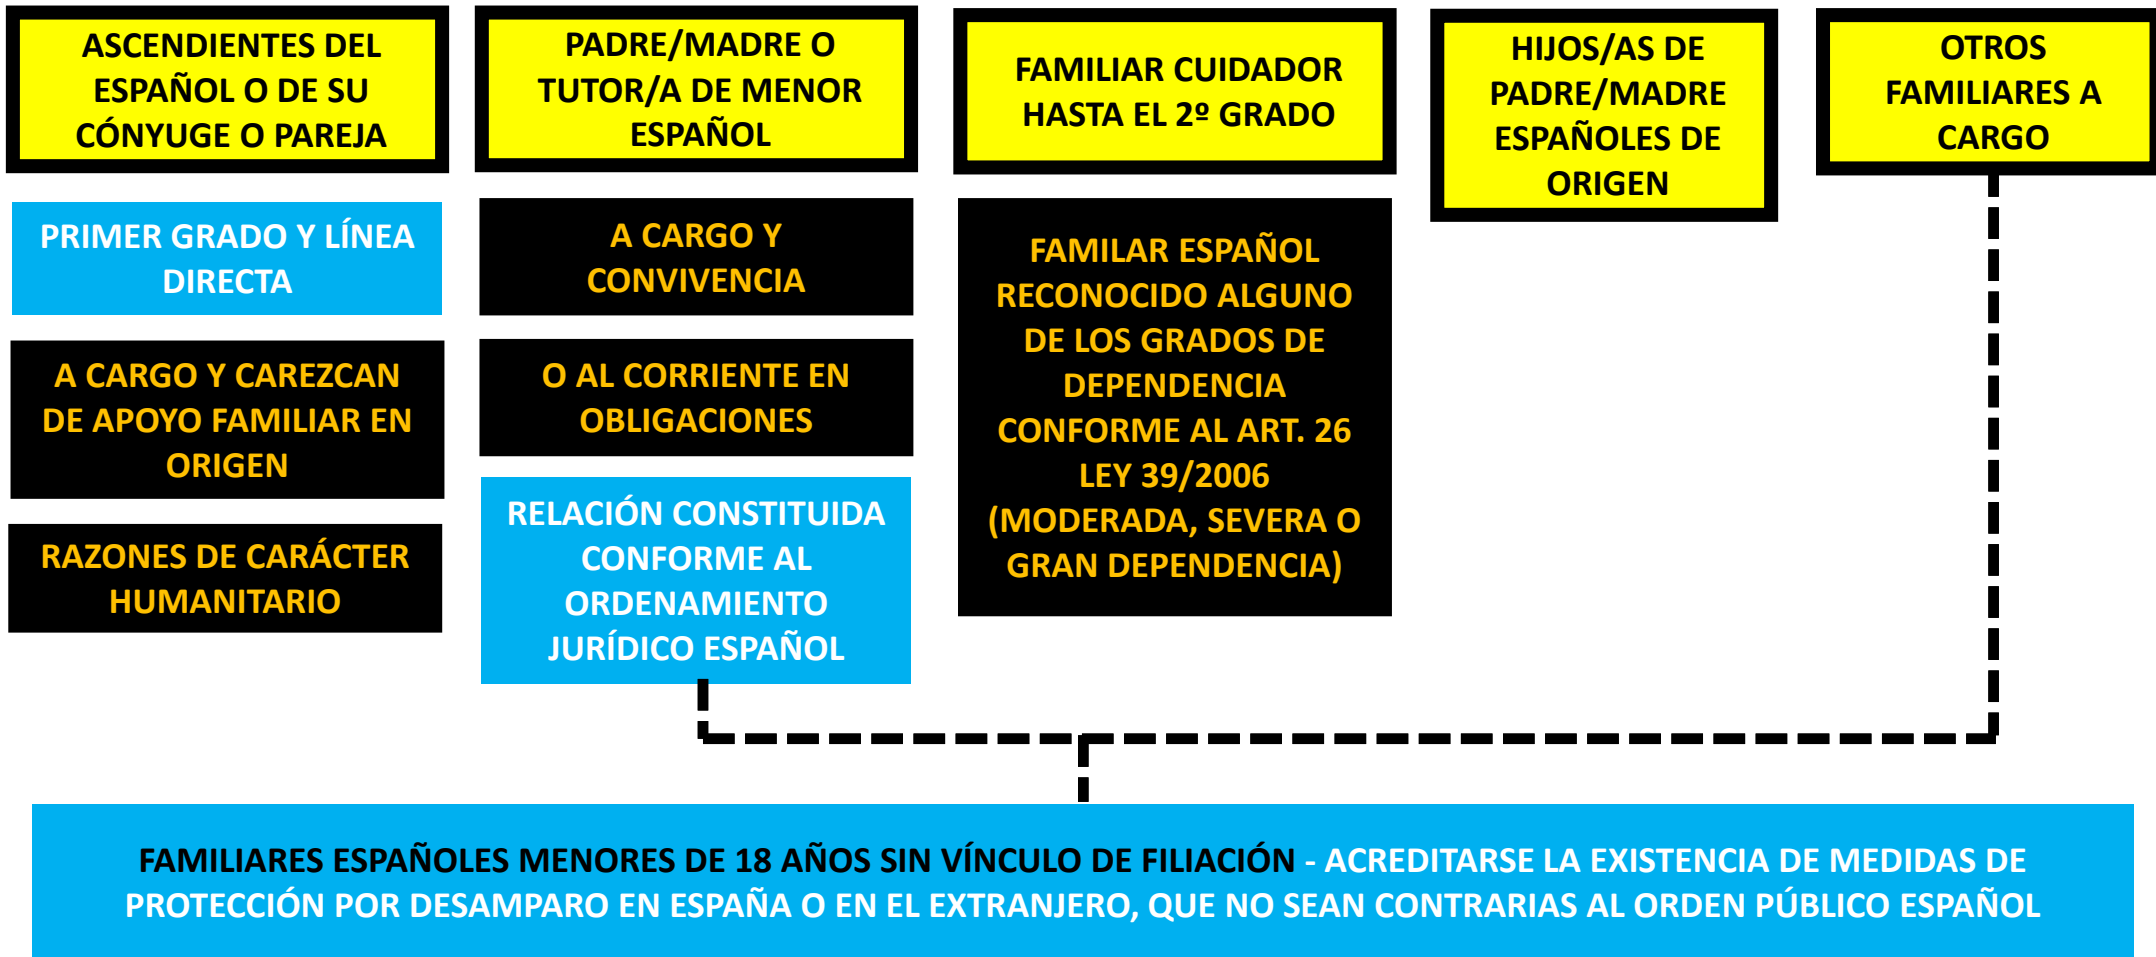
ASCENDIENTES DEL ESPAÑOL O DE SU CÓNYUGE O PAREJA

PRIMER GRADO Y LÍNEA DIRECTA

A CARGO Y CAREZCAN DE APOYO FAMILIAR EN ORIGEN

RAZONES DE CARÁCTER HUMANITARIO

PADRE/MADRE O TUTOR/A DE MENOR ESPAÑOL

A CARGO Y CONVIVENCIA

O AL CORRIENTE EN OBLIGACIONES

RELACIÓN CONSTITUIDA CONFORME AL ORDENAMIENTO JURÍDICO ESPAÑOL

FAMILIAR CUIDADOR HASTA EL 2º GRADO

FAMILAR ESPAÑOL RECONOCIDO ALGUNO DE LOS GRADOS DE DEPENDENCIA CONFORME AL ART. 26 LEY 39/2006 (MODERADA, SEVERA O GRAN DEPENDENCIA)

HIJOS/AS DE PADRE/MADRE ESPAÑOLES DE ORIGEN

OTROS FAMILIARES A CARGO

FAMILIARES ESPAÑOLES MENORES DE 18 AÑOS SIN VÍNCULO DE FILIACIÓN - ACREDITARSE LA EXISTENCIA DE MEDIDAS DE PROTECCIÓN POR DESAMPARO EN ESPAÑA O EN EL EXTRANJERO, QUE NO SEAN CONTRARIAS AL ORDEN PÚBLICO ESPAÑOL